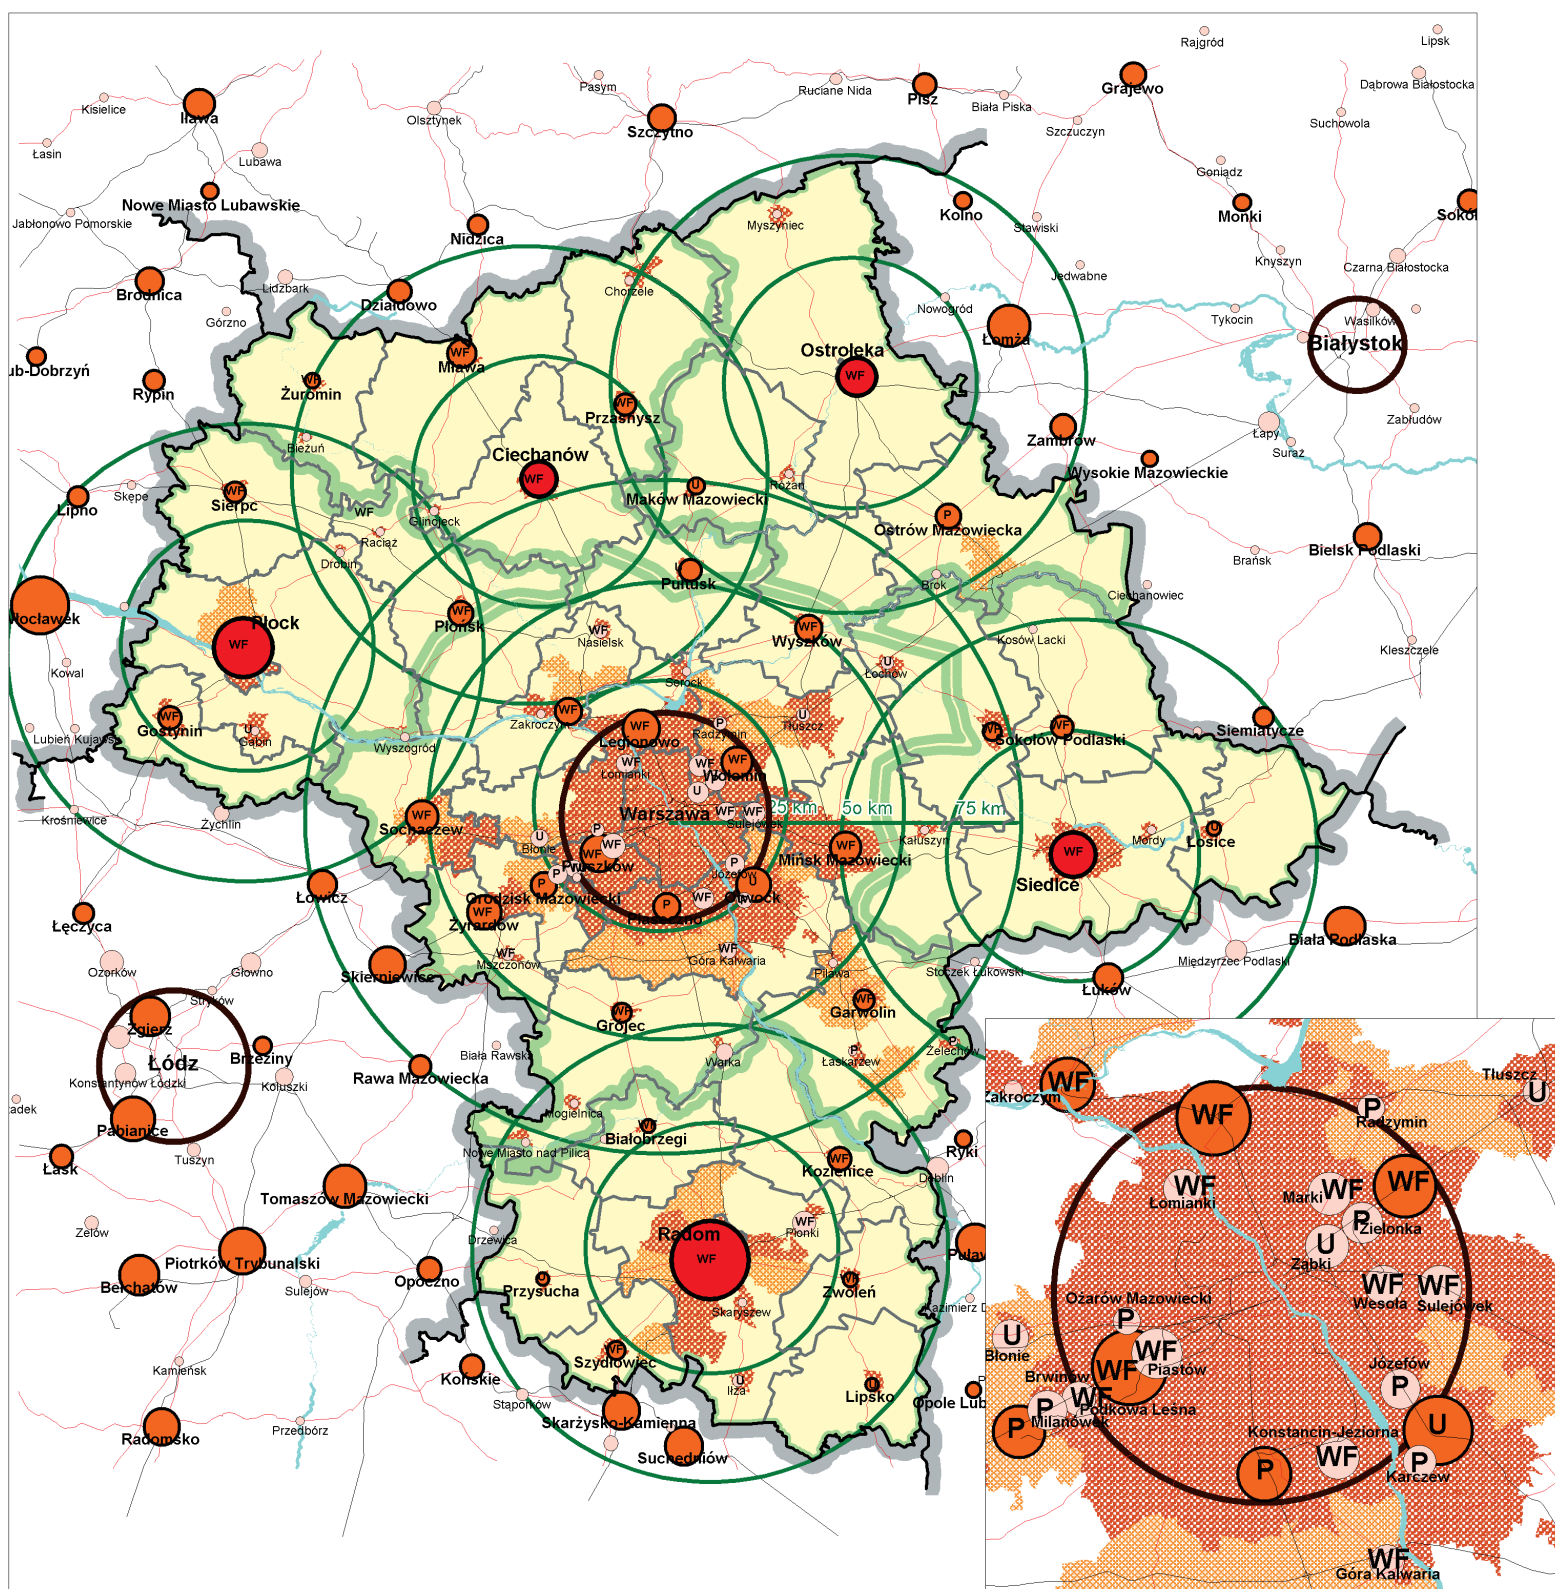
Rajgród
Lipsk
Dąbrowa Białostocka
Pasym
Ruciane Nida
Pisz
Grajewo
Biała Piska
Kisielice
Iława
Olsztynek
Szczytno
Szczuczyn
Suchowola
Łasin
Lubawa
Goniądz
Nowe Miasto Lubawskie
Mońki
Sokół
Jabłonowo Pomorskie
Kolno
Myszyniec
Stawiski
Nidzica
Knyszyn
Czarna Białostocka
Jedwabne
Brodnica
Chorzele
Lidzbark
Działdowo
Nowogród
Tykocin
Wasilków
Górzno
Łomża
Białystok
ub-Dobrzyń
Mława
Ostrołęka
WF
Rypin
Żuromin
WF
Przasnysz
Zabłudów
Zambrów
Łapy
Bieżuń
Ciechanów
WF
Suraż
Wysokie Mazowieckie
Lipno
Skępe
Sierpc
Maków Mazowiecki
Różan
WF
Glinojeck
Raciąż
Ostrów Mazowiecka
Drobin
P
Bielsk Podlaski
Brańsk
Pułtusk
Brok
Ciechanowiec
Włocławek
Płock
WF
Płońsk
WF
Nasielsk
Wyszków
Kosów Lacki
Kleszczele
Kowal
Łochów
Serock
WF
Gostynin
Zakroczym
Legionowo
Radzymin
Tłuszcz
Siemiatycze
Sokołów Podlaski
Lubień Kujawski
Gąbin
Wyszogród
Łomianki
Wołomin
Warszawa
25 km
5o km
75 km
Sulejówek
Krośniewice
Żychlin
Sochaczew
Błonie
Pruszków
Mińsk Mazowiecki
Kałuszyn
Mordy
Łosice
Siedlce
Józefów
Otwock
Grodzisk Mazowiecki
Żyrardów
Piaseczno
Łowicz
Łęczyca
Mszczonów
Góra Kalwaria
Biała Podlaska
Pilawa
Stoczek Łukowski
Międzyrzec Podlaski
Ozorków
Głowno
Skierniewice
Łuków
Stryków
Zgierz
Grójec
Garwolin
Łódź
Brzeziny
Biała Rawska
Żelechów
Konstantynów Łódzki
Koluszki
Rawa Mazowiecka
Warka
Łaskarzew
adek
Pabianice
Mogielnica
Białobrzegi
Ryki
Tuszyn
Łask
Nowe Miasto nad Pilicą
Kozienice
Dęblin
Tomaszów Mazowiecki
Drzewica
Pionki
Zelów
Radom
WF
Piotrków Trybunalski
Puław
Bełchatów
Opoczno
Przysucha
Zwoleń
Sulejów
Skaryszew
Kazimierz D
Szydłowiec
Kamieńsk
Końskie
Iłża
Lipsko
Opole Lub
Stąporków
Skarżysko-Kamienna
Radomsko
Przedbórz
Suchedniów

WF
Zakroczym
Tłuszcz
U
P
Radzymin
WF
WF
Łomianki
Marki
WF
WF
P
Zielonka
U
Ząbki
WF
Wesoła
WF
Sulejówek
Ożarów Mazowiecki
U
Błonie
P
WF
Piastów
WF
Brwinów
Józefów
P
WF
Podkowa Leśna
P
Milanówek
P
U
Konstancin-Jeziorna
WF
P
P
Karczew
WF
Góra Kalwaria